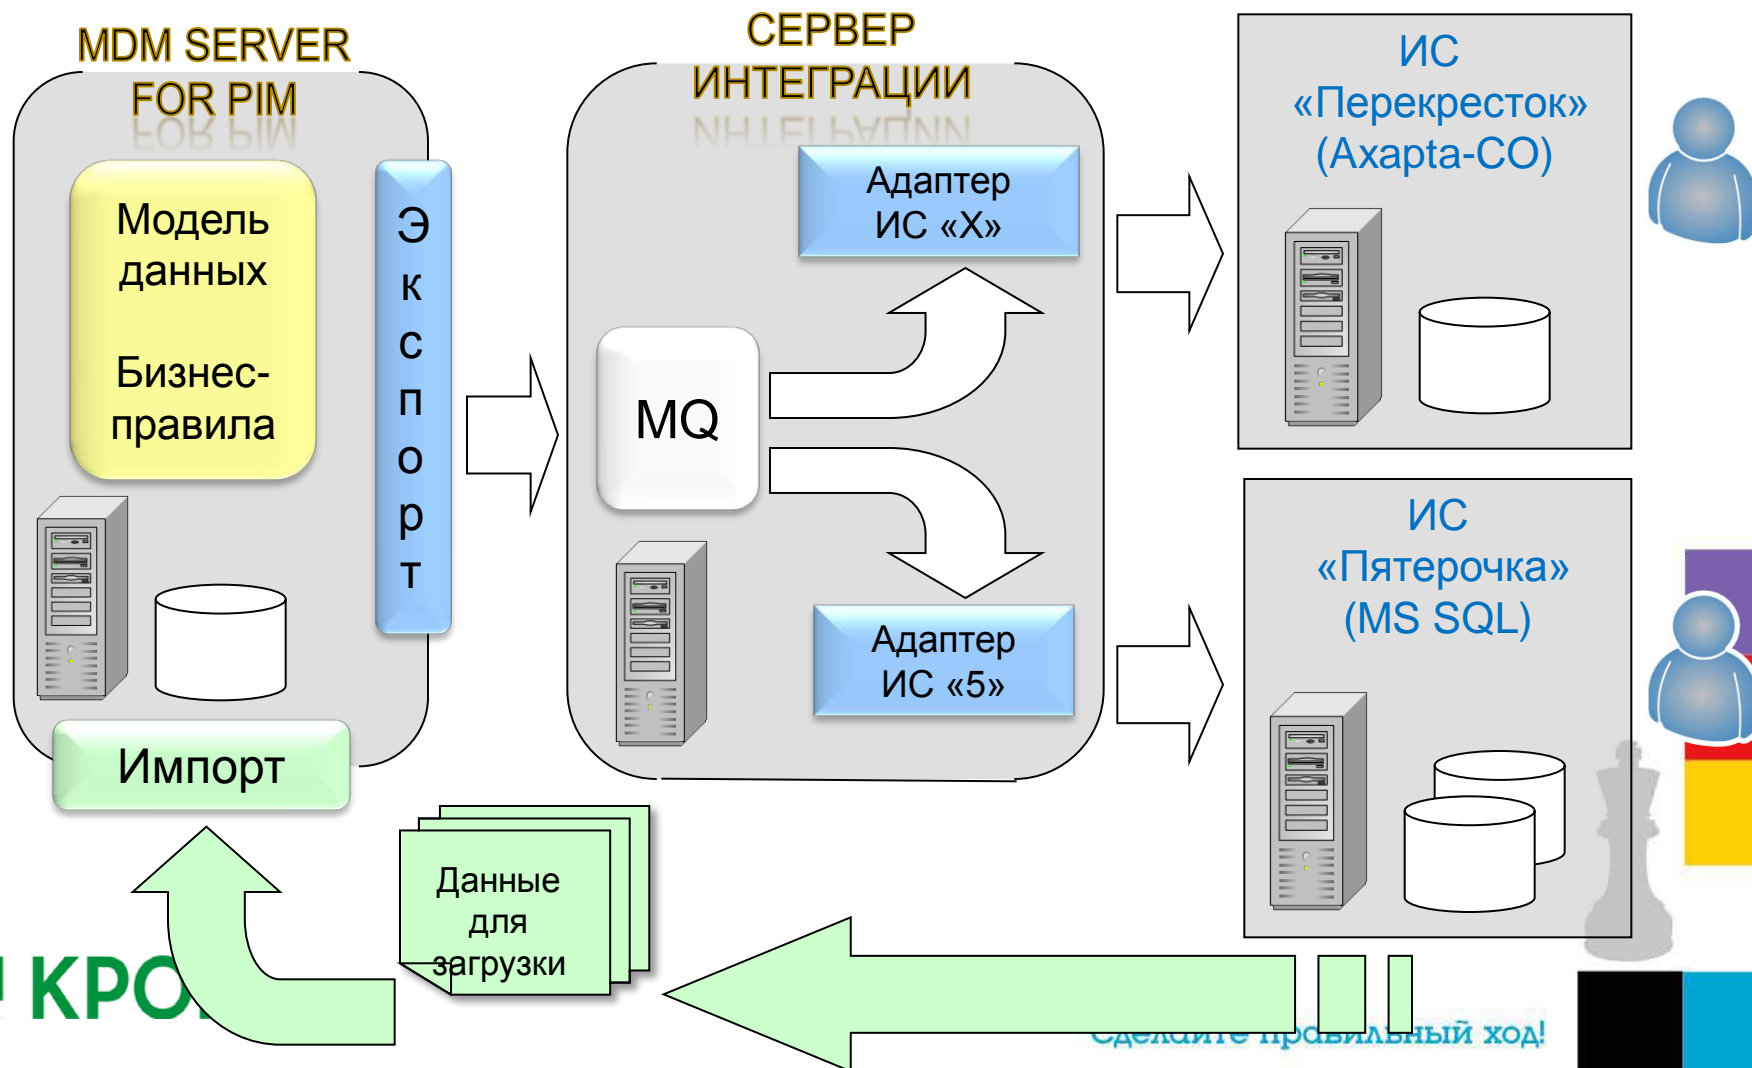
MDM SERVER FOR PIM

Модель данных

Бизнес-правила

Экспорт

Импорт

СЕРВЕР ИНТЕГРАЦИИ

Адаптер ИС «Х»

MQ

Адаптер ИС «5»

ИС «Перекресток» (Axapta-CO)

ИС «Пятерочка» (MS SQL)

Данные для загрузки

КРО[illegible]

Сделайте правильный ход!